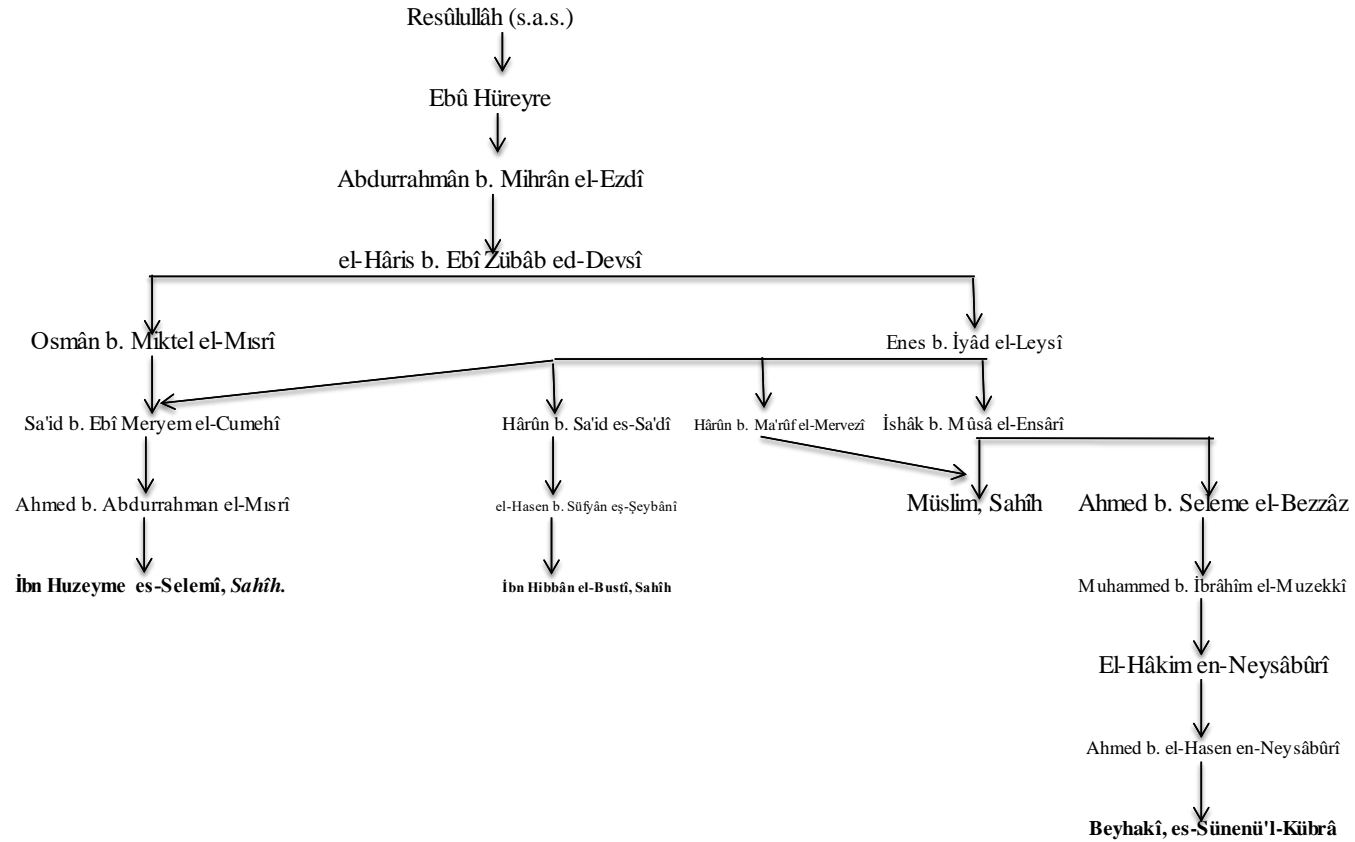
Resûlullâh (s.a.s.)

Ebû Hüreyre

Abdurrahmân b. Mihrân el-Ezdî

el-Hâris b. Ebî Zübâb ed-Devsî

Osmân b. Miktel el-Mısrî

Enes b. İyâd el-Leysî

Sa'id b. Ebî Meryem el-Cumehî

Hârûn b. Sa'id es-Sa'dî

Hârûn b. Ma'rûf el-Mervezî

İshâk b. Mûsâ el-Ensârî

Ahmed b. Abdurrahman el-Mısrî

el-Hasen b. Süfyân eş-Şeybânî

Müslim, Sahîh

Ahmed b. Seleme el-Bezzâz

İbn Huzeyme es-Selemî, *Sahîh.*

İbn Hibbân el-Bustî, Sahîh

Muhammed b. İbrâhîm el-Muzekkî

El-Hâkim en-Neysâbûrî

Ahmed b. el-Hasen en-Neysâbûrî

Beyhakî, es-Sünenü'l-Kübrâ